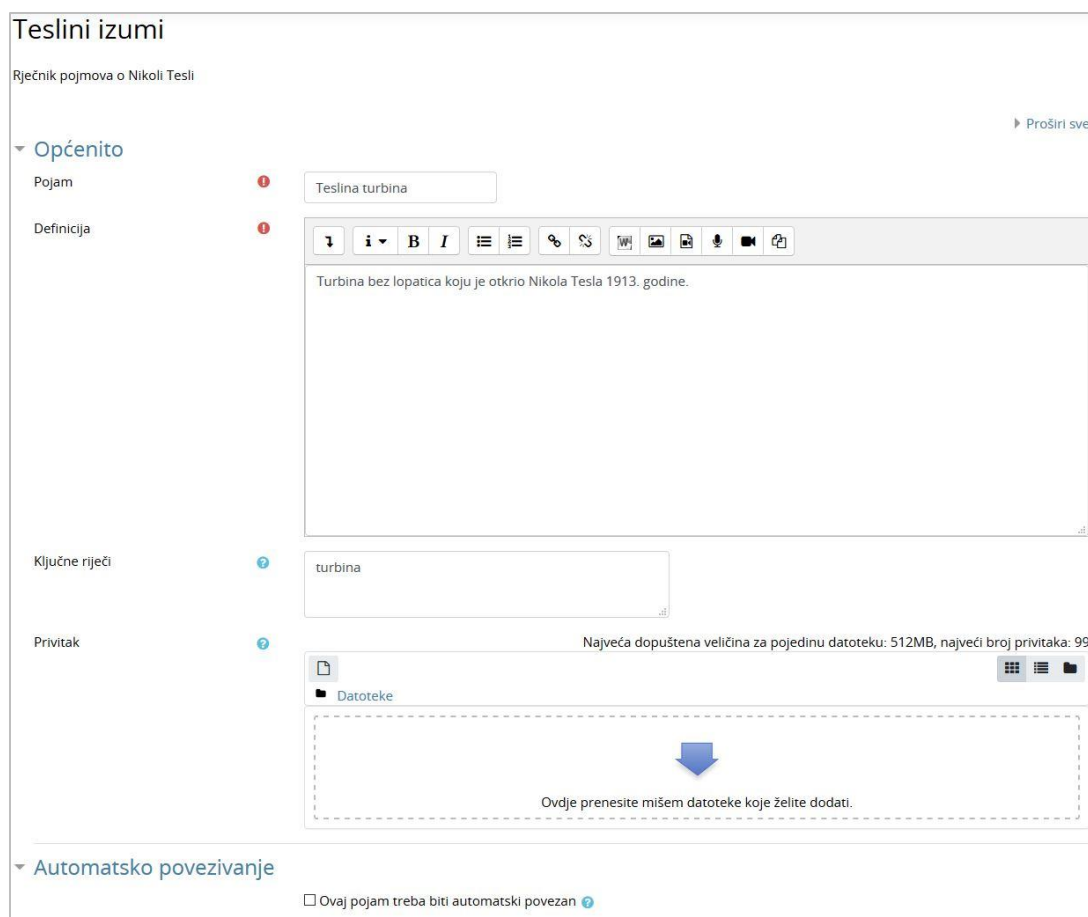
Teslini izumi

Rječnik pojmova o Nikoli Tesli

Proširi sve

Općenito

Pojam

Teslina turbina

Definicija

Turbina bez lopatica koju je otkrio Nikola Tesla 1913. godine.

Ključne riječi

turbina

Privitak

Najveća dopuštena veličina za pojedinu datoteku: 512MB, najveći broj privitaka: 99

Datoteke

Ovdje prenesite mišem datoteke koje želite dodati.

Automatsko povezivanje

☐ Ovaj pojam treba biti automatski povezan